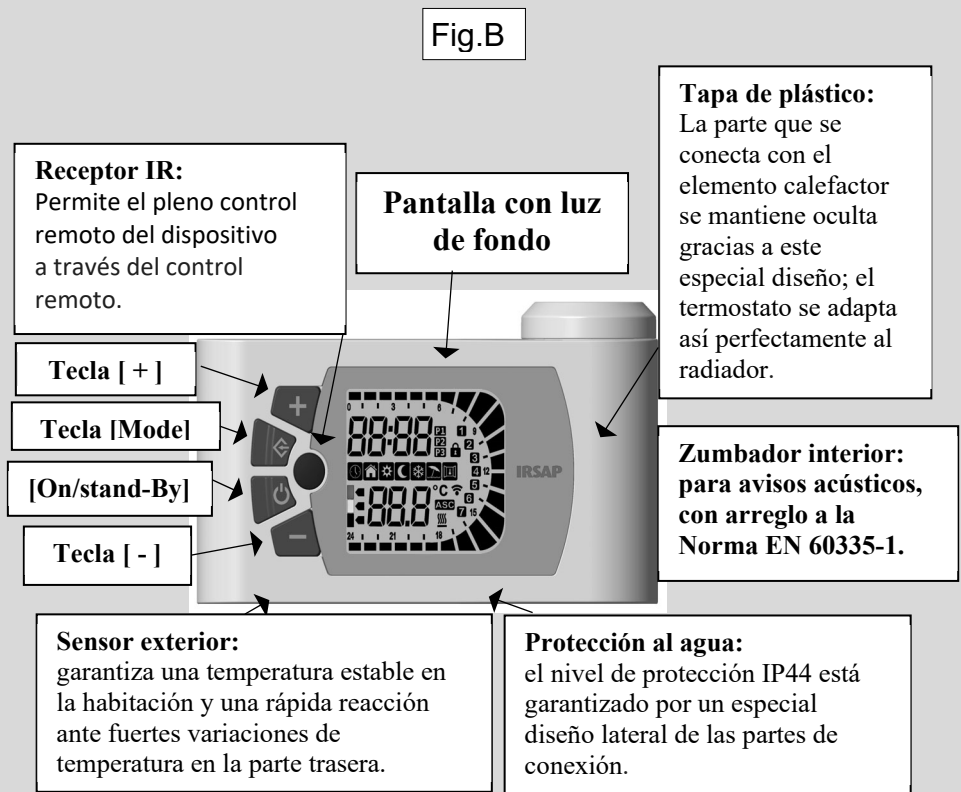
Fig.B

Receptor IR:
Permite el pleno control remoto del dispositivo a través del control remoto.

Pantalla con luz de fondo

Tapa de plástico:
La parte que se conecta con el elemento calefactor se mantiene oculta gracias a este especial diseño; el termostato se adapta así perfectamente al radiador.

Tecla [ + ]

Tecla [Mode]

[On/stand-By]

Tecla [ - ]

88:88

P1 P2 P3

888

°C

ASC

IRSAP

Zumbador interior: para avisos acústicos, con arreglo a la Norma EN 60335-1.

Sensor exterior:
garantiza una temperatura estable en la habitación y una rápida reacción ante fuertes variaciones de temperatura en la parte trasera.

Protección al agua:
el nivel de protección IP44 está garantizado por un especial diseño lateral de las partes de conexión.